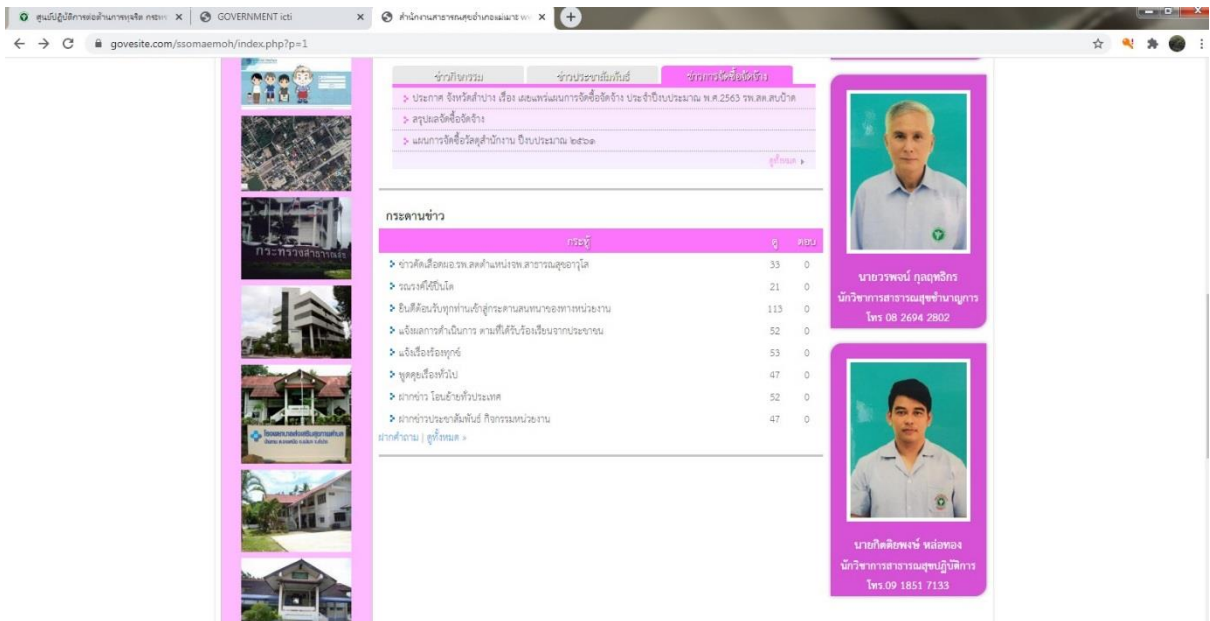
ศูนย์ปฏิบัติการต่อต้านการทุจริต กระทร ×
GOVERNMENT icti ×
สำนักงานสาธารณสุขอำเภอแม่เมาะ ×
govesite.com/ssomaemoh/index.php?p=1

ข่าวกิจกรรม | ข่าวประชาสัมพันธ์ | ข่าวการจัดซื้อจัดจ้าง

> ประกาศ จังหวัดลำปาง เรื่อง เผยแพร่แผนการจัดซื้อจัดจ้าง ประจำปีงบประมาณ พ.ศ.2563 รพ.สต.สบป้าด
> สรุปผลจัดซื้อจัดจ้าง
> แผนการจัดซื้อวัสดุสำนักงาน ปีงบประมาณ ๒๕๖๑
ดูทั้งหมด ›

กระดานข่าว

| กระทู้ | ดู | ตอบ |
|---|---|---|
| ข่าวคัดเลือกผอ.รพ.สตตำแหน่งจพ.สาธารณสุขอาวุโส | 33 | 0 |
| รณรงค์ใช้ปิ่นโต | 21 | 0 |
| ยินดีต้อนรับทุกท่านเข้าสู่กระดานสนทนาของทางหน่วยงาน | 113 | 0 |
| แจ้งผลการดำเนินการ ตามที่ได้รับร้องเรียนจากประชาชน | 52 | 0 |
| แจ้งเรื่องร้องทุกข์ | 53 | 0 |
| พูดคุยเรื่องทั่วไป | 47 | 0 |
| ฝากข่าว โอนย้ายทั่วประเทศ | 52 | 0 |
| ฝากข่าวประชาสัมพันธ์ กิจกรรมหน่วยงาน | 47 | 0 |

ฝากคำถาม | ดูทั้งหมด »

นายวรพจน์ กุลฤทธิกร
นักวิชาการสาธารณสุขชำนาญการ
โทร 08 2694 2802

นายกิตติพงษ์ หล่อทอง
นักวิชาการสาธารณสุขปฏิบัติการ
โทร.09 1851 7133